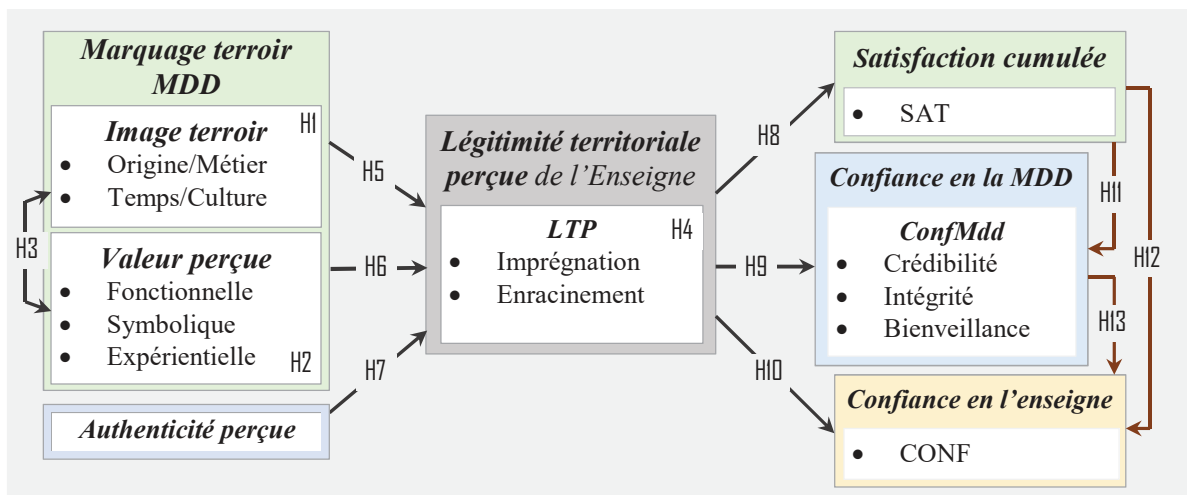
Marquage terroir MDD

Image terroir H1
- Origine/Métier
- Temps/Culture

H3

Valeur perçue
- Fonctionnelle
- Symbolique
- Expérientielle H2

Authenticité perçue

H5

H6

H7

Légitimité territoriale perçue de l'Enseigne

LTP H4
- Imprégnation
- Enracinement

H8

H9

H10

Satisfaction cumulée
- SAT

H11

H12

Confiance en la MDD

ConfMdd
- Crédibilité
- Intégrité
- Bienveillance

H13

Confiance en l'enseigne
- CONF